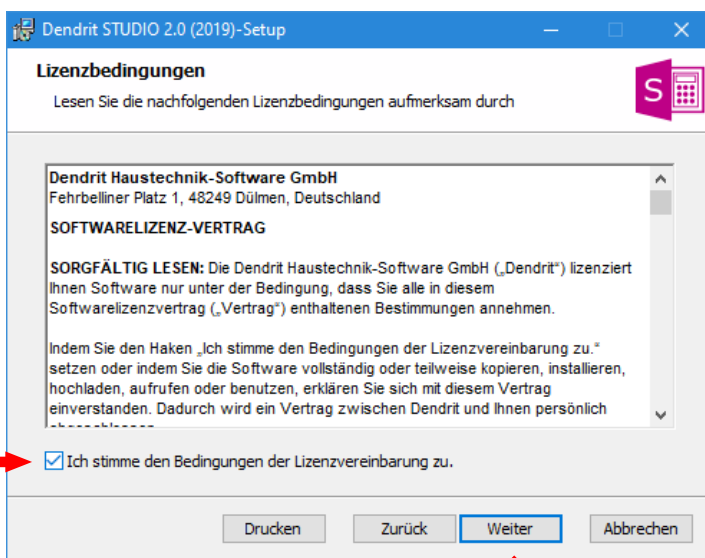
Dendrit STUDIO 2.0 (2019)-Setup

Lizenzbedingungen

Lesen Sie die nachfolgenden Lizenzbedingungen aufmerksam durch

S

Dendrit Haustechnik-Software GmbH
Fehrbelliner Platz 1, 48249 Dülmen, Deutschland

SOFTWARELIZENZ-VERTRAG

SORGFÄLTIG LESEN: Die Dendrit Haustechnik-Software GmbH („Dendrit") lizenziert Ihnen Software nur unter der Bedingung, dass Sie alle in diesem Softwarelizenzvertrag („Vertrag") enthaltenen Bestimmungen annehmen.

Indem Sie den Haken „Ich stimme den Bedingungen der Lizenzvereinbarung zu." setzen oder indem Sie die Software vollständig oder teilweise kopieren, installieren, hochladen, aufrufen oder benutzen, erklären Sie sich mit diesem Vertrag einverstanden. Dadurch wird ein Vertrag zwischen Dendrit und Ihnen persönlich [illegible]

Ich stimme den Bedingungen der Lizenzvereinbarung zu.

Drucken

Zurück

Weiter

Abbrechen